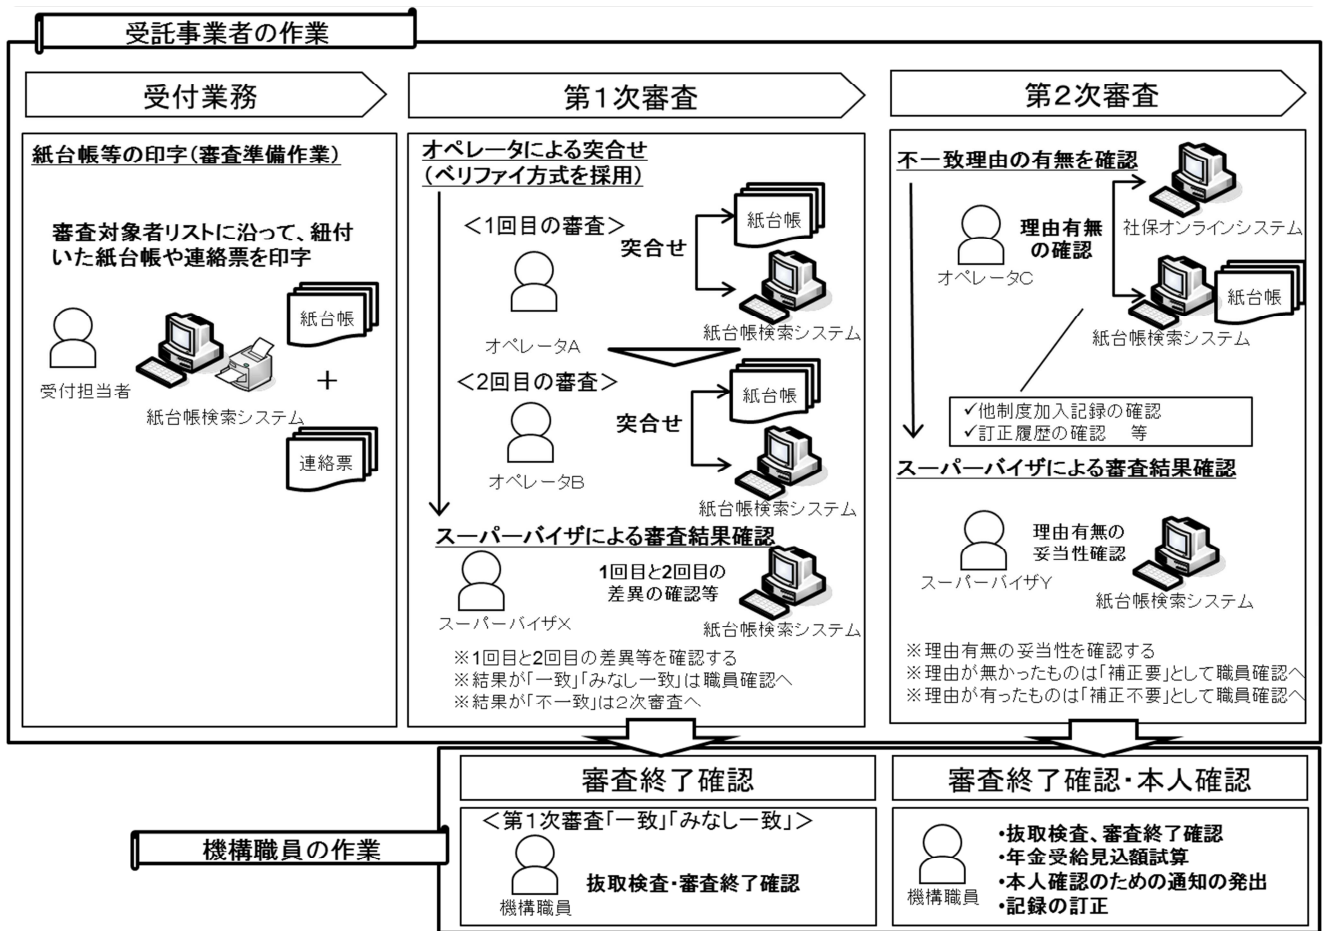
受託事業者の作業

受付業務

紙台帳等の印字(審査準備作業)

審査対象者リストに沿って、紐付いた紙台帳や連絡票を印字

受付担当者

紙台帳検索システム

紙台帳

＋

連絡票

第1次審査

オペレータによる突合せ
(ベリファイ方式を採用)

<1回目の審査>

突合せ

オペレータA

紙台帳

紙台帳検索システム

<2回目の審査>

突合せ

オペレータB

紙台帳

紙台帳検索システム

スーパーバイザによる審査結果確認

1回目と2回目の差異の確認等

スーパーバイザX

紙台帳検索システム

※1回目と2回目の差異等を確認する
※結果が「一致」「みなし一致」は職員確認へ
※結果が「不一致」は2次審査へ

第2次審査

不一致理由の有無を確認

理由有無の確認

オペレータC

社保オンラインシステム

紙台帳

紙台帳検索システム

✓他制度加入記録の確認
✓訂正履歴の確認　等

スーパーバイザによる審査結果確認

理由有無の妥当性確認

スーパーバイザY

紙台帳検索システム

※理由有無の妥当性を確認する
※理由が無かったものは「補正要」として職員確認へ
※理由が有ったものは「補正不要」として職員確認へ

機構職員の作業

審査終了確認

<第1次審査「一致」「みなし一致」>

機構職員

抜取検査・審査終了確認

審査終了確認・本人確認

機構職員

•抜取検査、審査終了確認
•年金受給見込額試算
•本人確認のための通知の発出
•記録の訂正